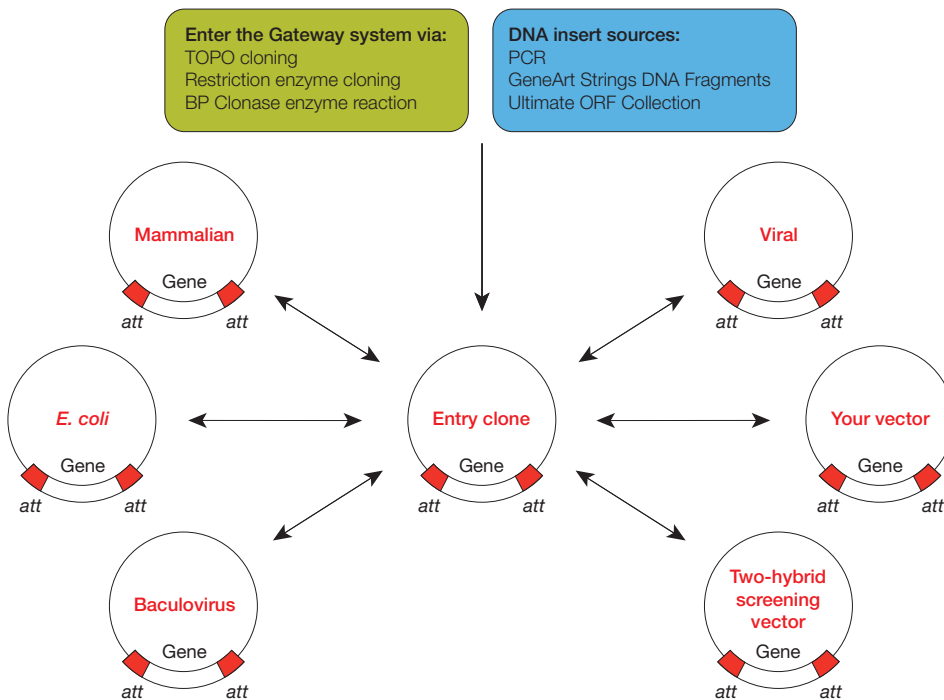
Enter the Gateway system via:
TOPO cloning
Restriction enzyme cloning
BP Clonase enzyme reaction

DNA insert sources:
PCR
GeneArt Strings DNA Fragments
Ultimate ORF Collection

Mammalian
Gene
att att

Viral
Gene
att att

E. coli
Gene
att att

Entry clone
Gene
att att

Your vector
Gene
att att

Baculovirus
Gene
att att

Two-hybrid screening vector
Gene
att att